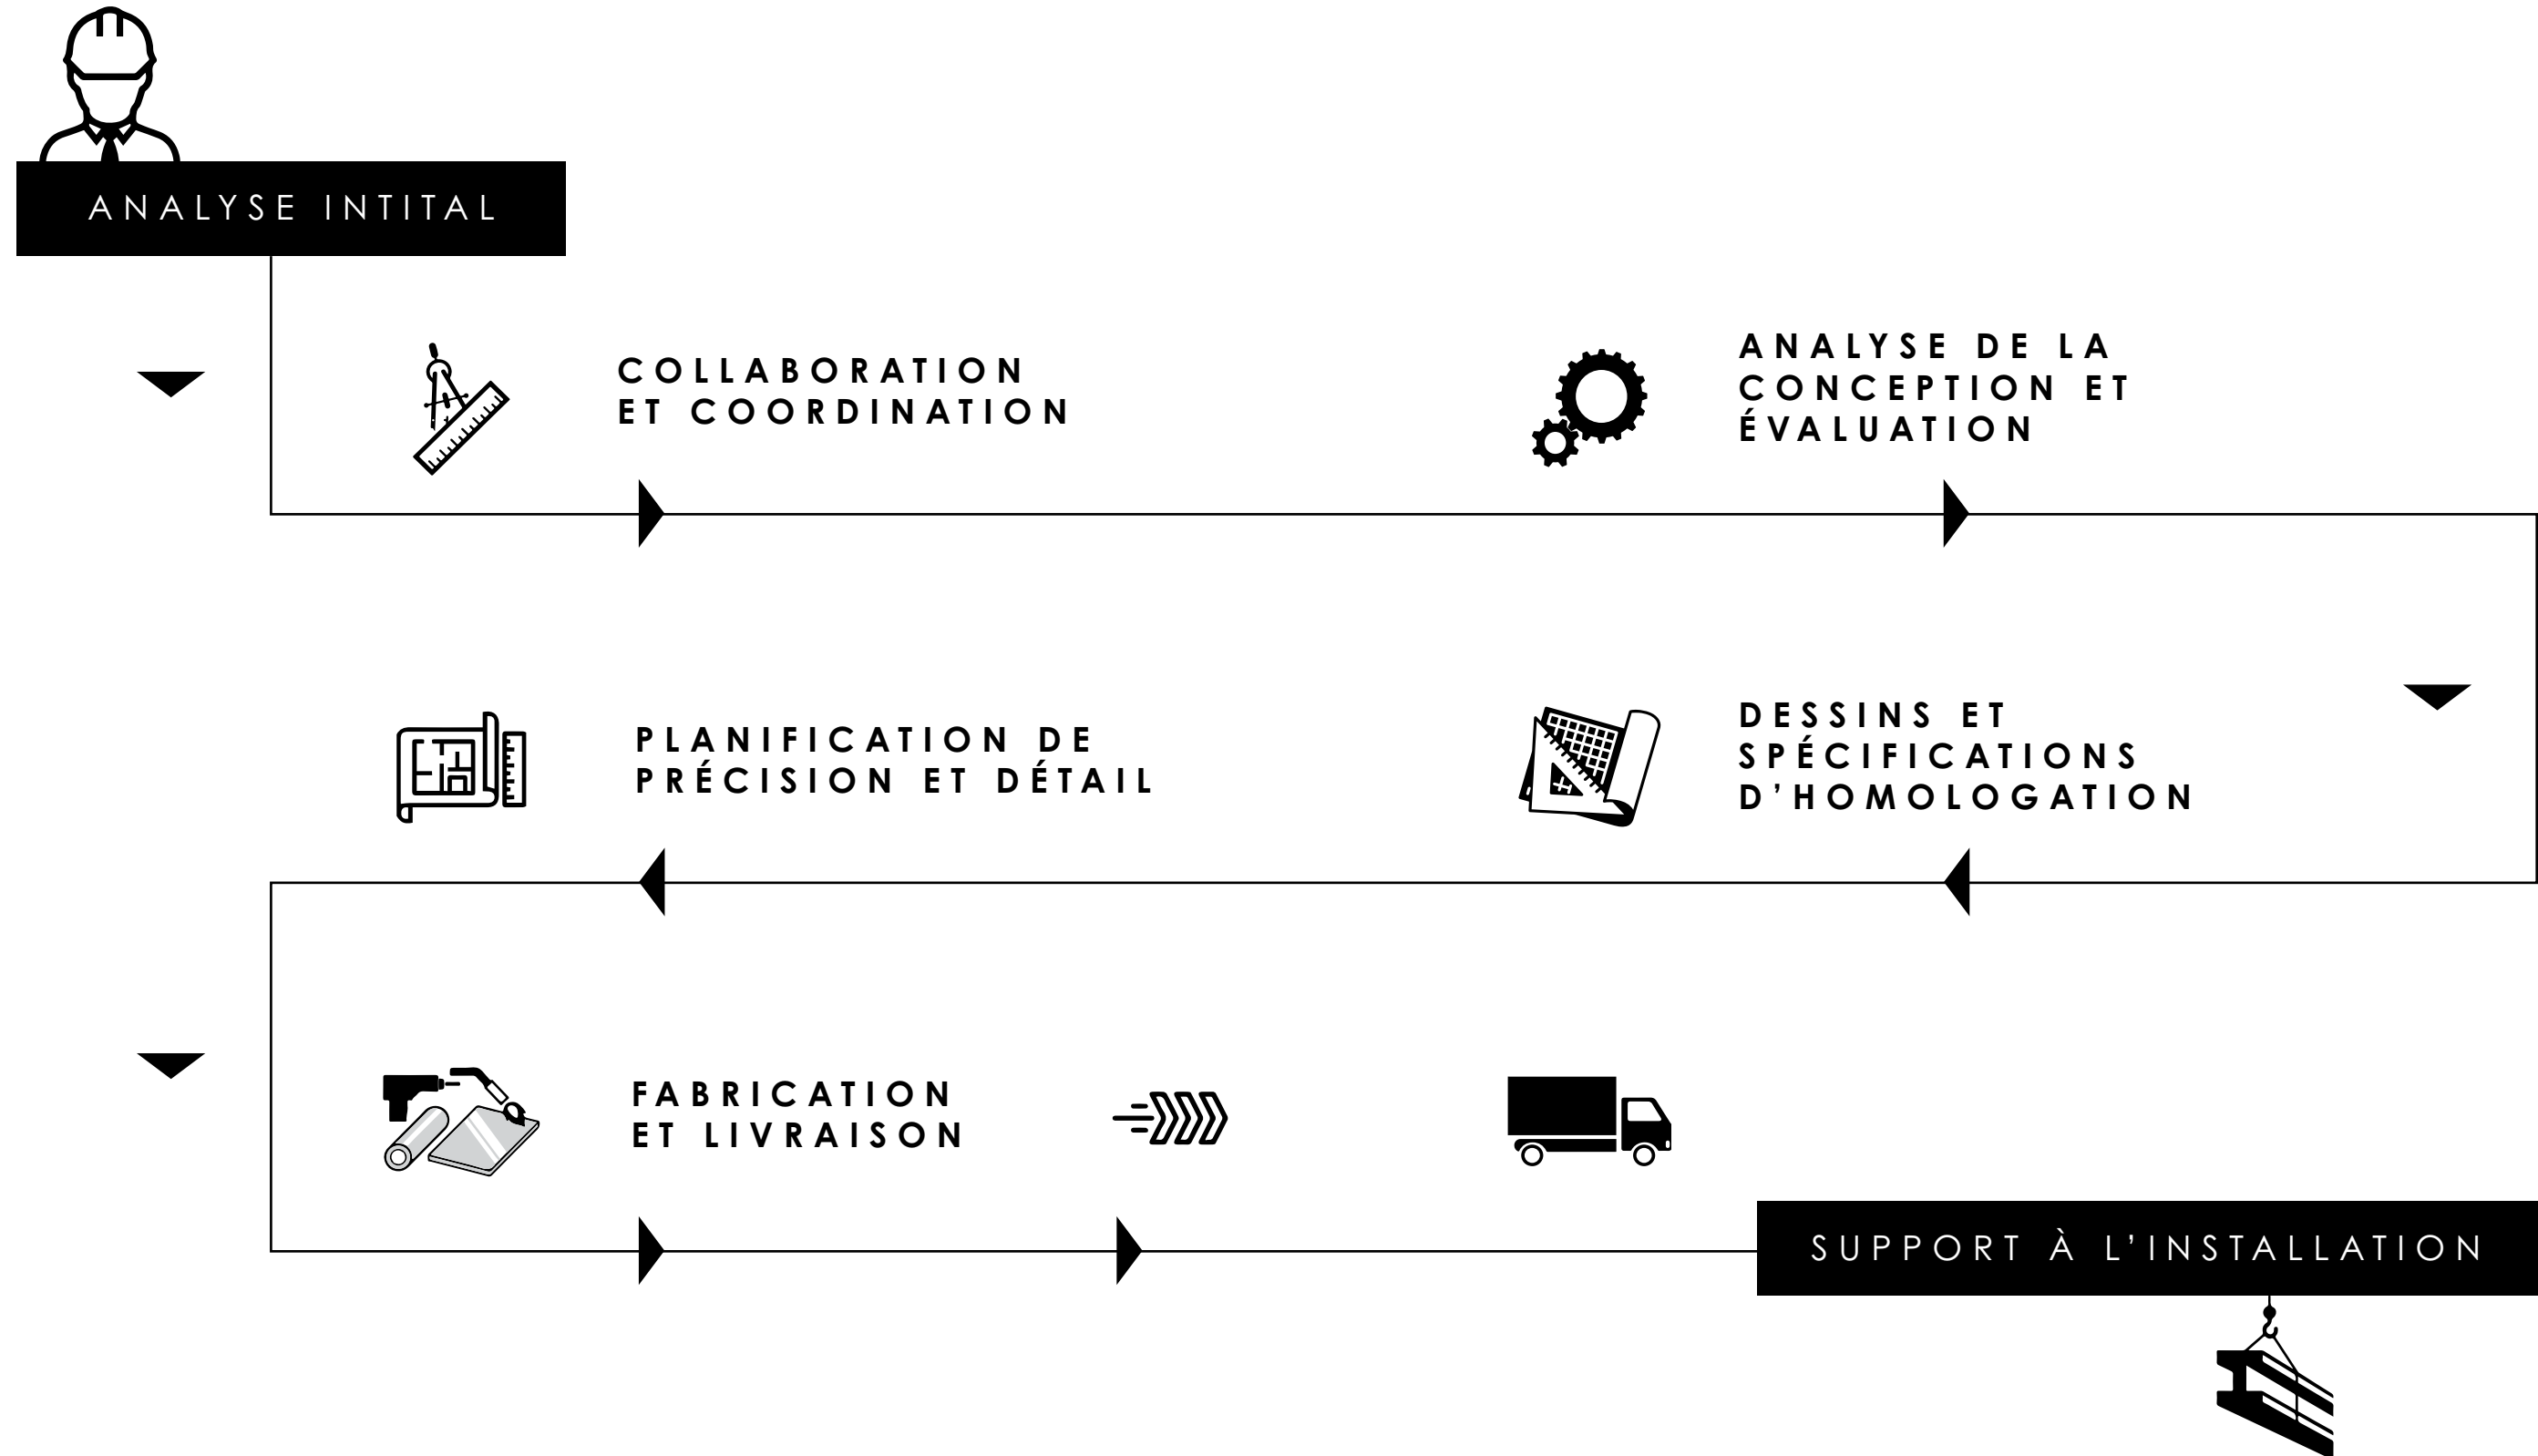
ANALYSE INTITAL

COLLABORATION ET COORDINATION

ANALYSE DE LA CONCEPTION ET ÉVALUATION

PLANIFICATION DE PRÉCISION ET DÉTAIL

DESSINS ET SPÉCIFICATIONS D'HOMOLOGATION

FABRICATION ET LIVRAISON

SUPPORT À L'INSTALLATION